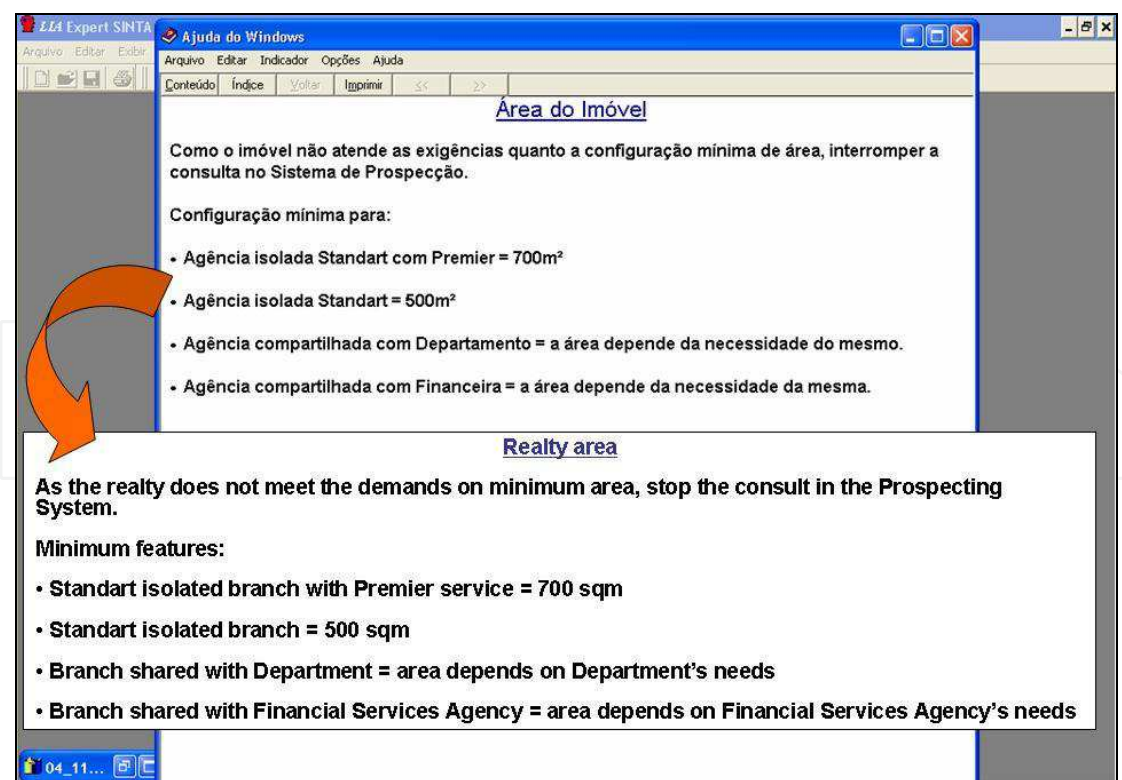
LIA Expert SINTA
Arquivo Editar Exibir

Ajuda do Windows
Arquivo Editar Indicador Opções Ajuda
Conteúdo Índice Voltar Imprimir << >>

Área do Imóvel

Como o imóvel não atende as exigências quanto a configuração mínima de área, interromper a consulta no Sistema de Prospecção.

Configuração mínima para:

• Agência isolada Standart com Premier = 700m²

• Agência isolada Standart = 500m²

• Agência compartilhada com Departamento = a área depende da necessidade do mesmo.

• Agência compartilhada com Financeira = a área depende da necessidade da mesma.

Realty area

As the realty does not meet the demands on minimum area, stop the consult in the Prospecting System.

Minimum features:

• Standart isolated branch with Premier service = 700 sqm

• Standart isolated branch = 500 sqm

• Branch shared with Department = area depends on Department's needs

• Branch shared with Financial Services Agency = area depends on Financial Services Agency's needs

04_11...